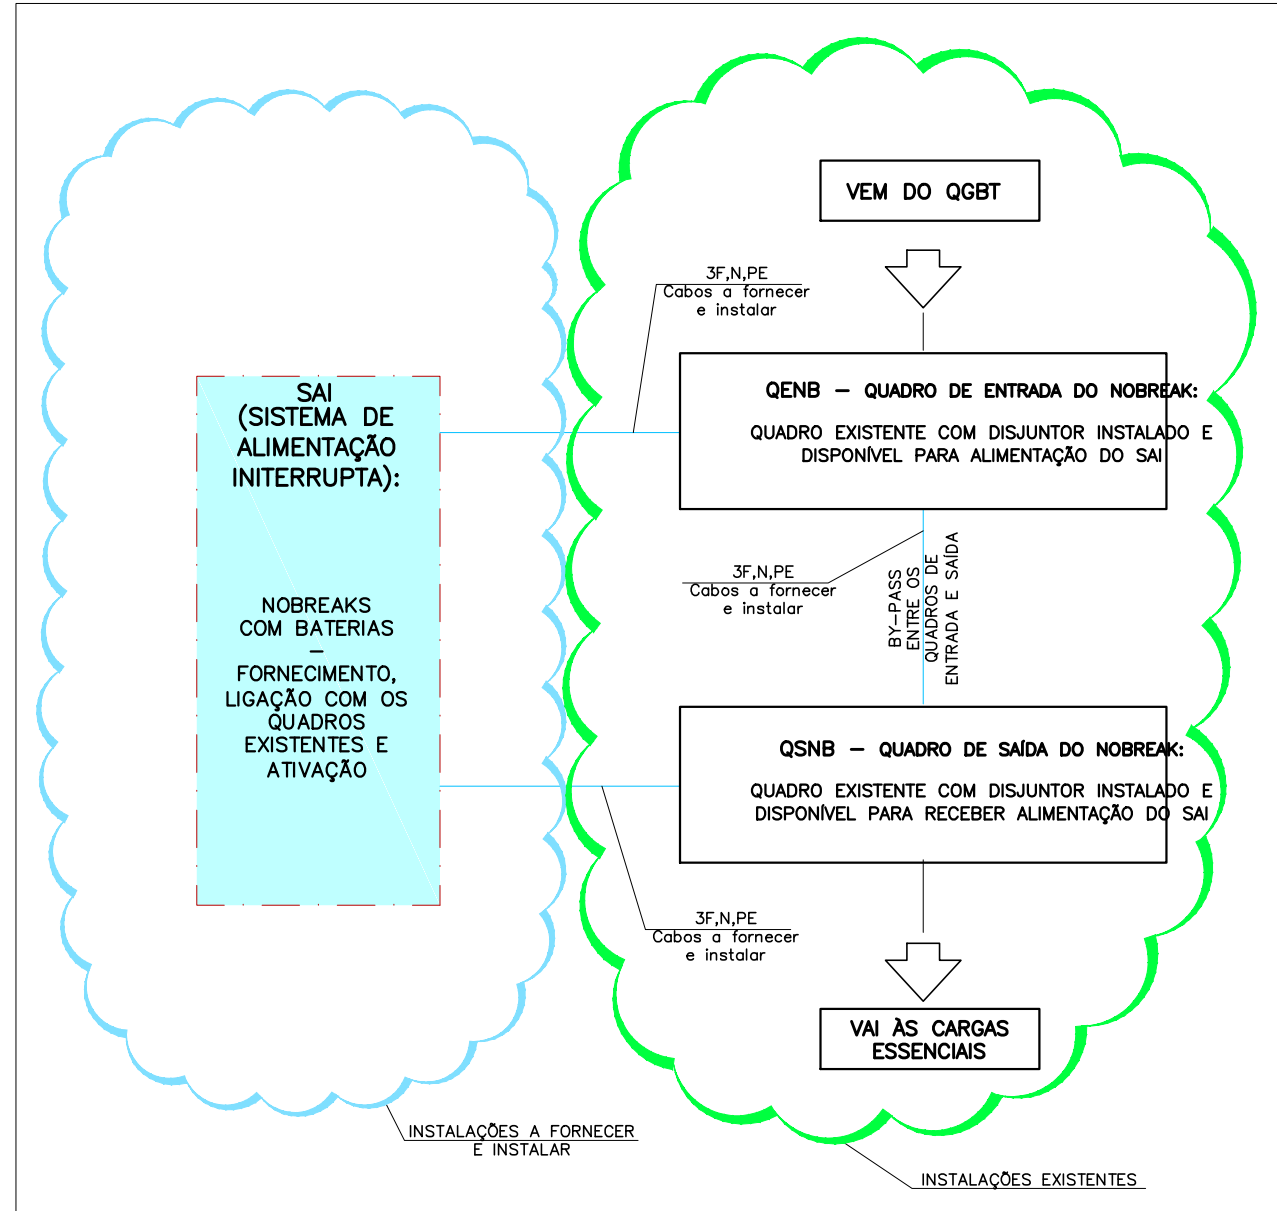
VEM DO QGBT

3F,N,PE
Cabos a fornecer e instalar

SAI (SISTEMA DE ALIMENTAÇÃO INITERRUPTA):

QENB – QUADRO DE ENTRADA DO NOBREAK:

QUADRO EXISTENTE COM DISJUNTOR INSTALADO E DISPONÍVEL PARA ALIMENTAÇÃO DO SAI

3F,N,PE
Cabos a fornecer e instalar

BY-PASS ENTRE OS QUADROS DE ENTRADA E SAÍDA

NOBREAKS COM BATERIAS – FORNECIMENTO, LIGAÇÃO COM OS QUADROS EXISTENTES E ATIVAÇÃO

QSNB – QUADRO DE SAÍDA DO NOBREAK:

QUADRO EXISTENTE COM DISJUNTOR INSTALADO E DISPONÍVEL PARA RECEBER ALIMENTAÇÃO DO SAI

3F,N,PE
Cabos a fornecer e instalar

VAI ÀS CARGAS ESSENCIAIS

INSTALAÇÕES A FORNECER E INSTALAR

INSTALAÇÕES EXISTENTES